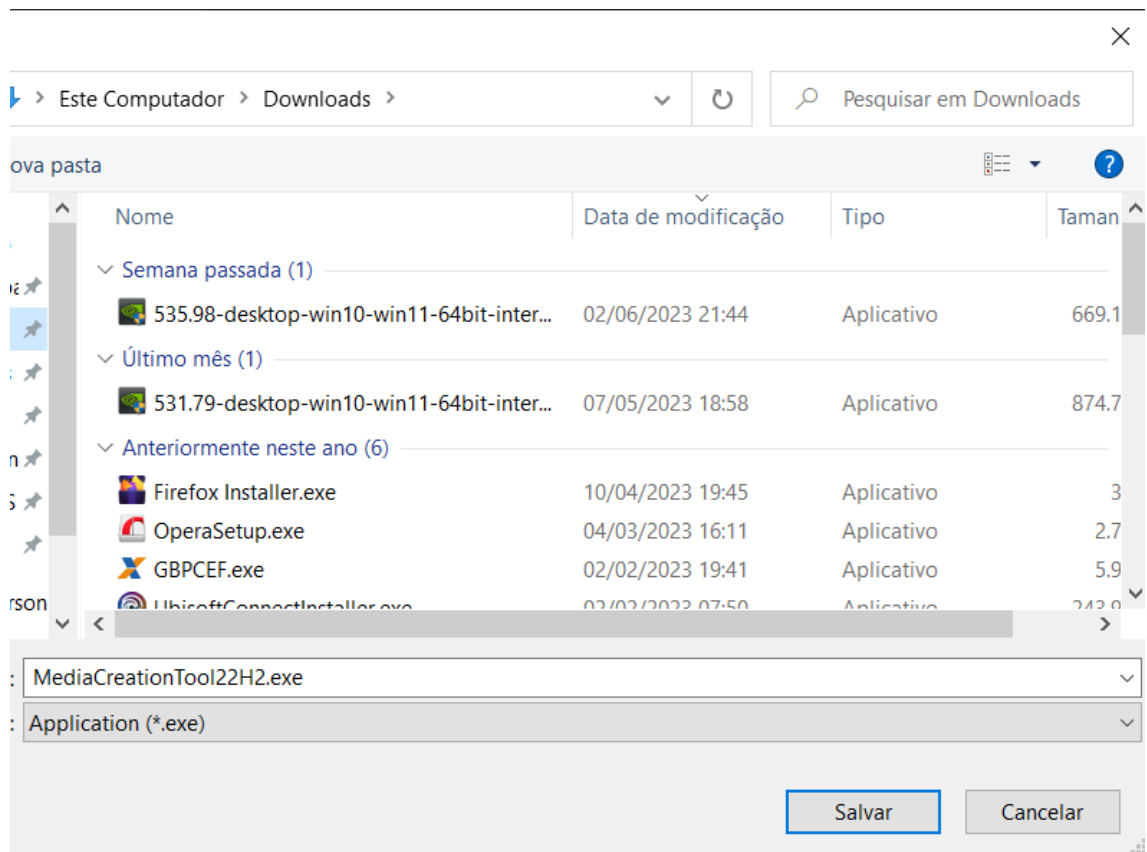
Este Computador > Downloads >

Pesquisar em Downloads

ova pasta

| Nome | Data de modificação | Tipo | Taman |
|---|---|---|---|
| Semana passada (1) | | | |
| 535.98-desktop-win10-win11-64bit-inter... | 02/06/2023 21:44 | Aplicativo | 669.1 |
| Último mês (1) | | | |
| 531.79-desktop-win10-win11-64bit-inter... | 07/05/2023 18:58 | Aplicativo | 874.7 |
| Anteriormente neste ano (6) | | | |
| Firefox Installer.exe | 10/04/2023 19:45 | Aplicativo | 3 |
| OperaSetup.exe | 04/03/2023 16:11 | Aplicativo | 2.7 |
| GBPCEF.exe | 02/02/2023 19:41 | Aplicativo | 5.9 |
| UbisoftConnectInstaller.exe | 02/02/2023 07:50 | Aplicativo | 243.9 |

rson

MediaCreationTool22H2.exe

Application (*.exe)

Salvar

Cancelar